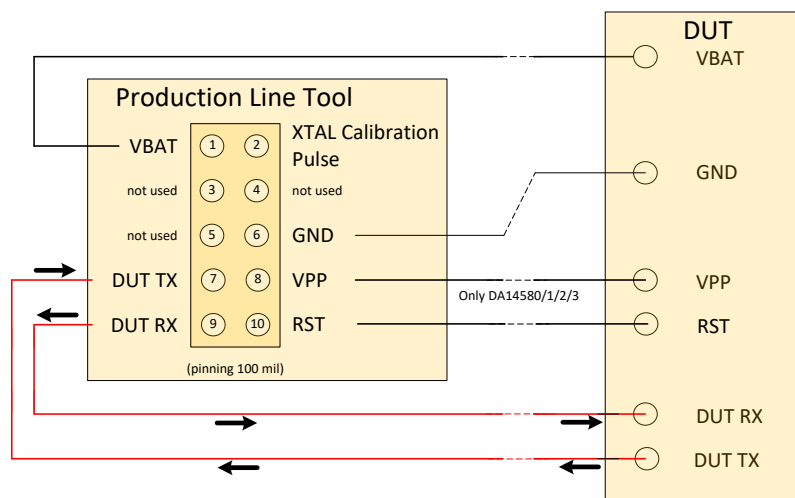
DUT

VBAT

Production Line Tool

VBAT

1 2

XTAL Calibration Pulse

GND

not used

3 4

not used

not used

5 6

GND

DUT TX

7 8

VPP

VPP

Only DA14580/1/2/3

DUT RX

9 10

RST

RST

(pinning 100 mil)

DUT RX

DUT TX